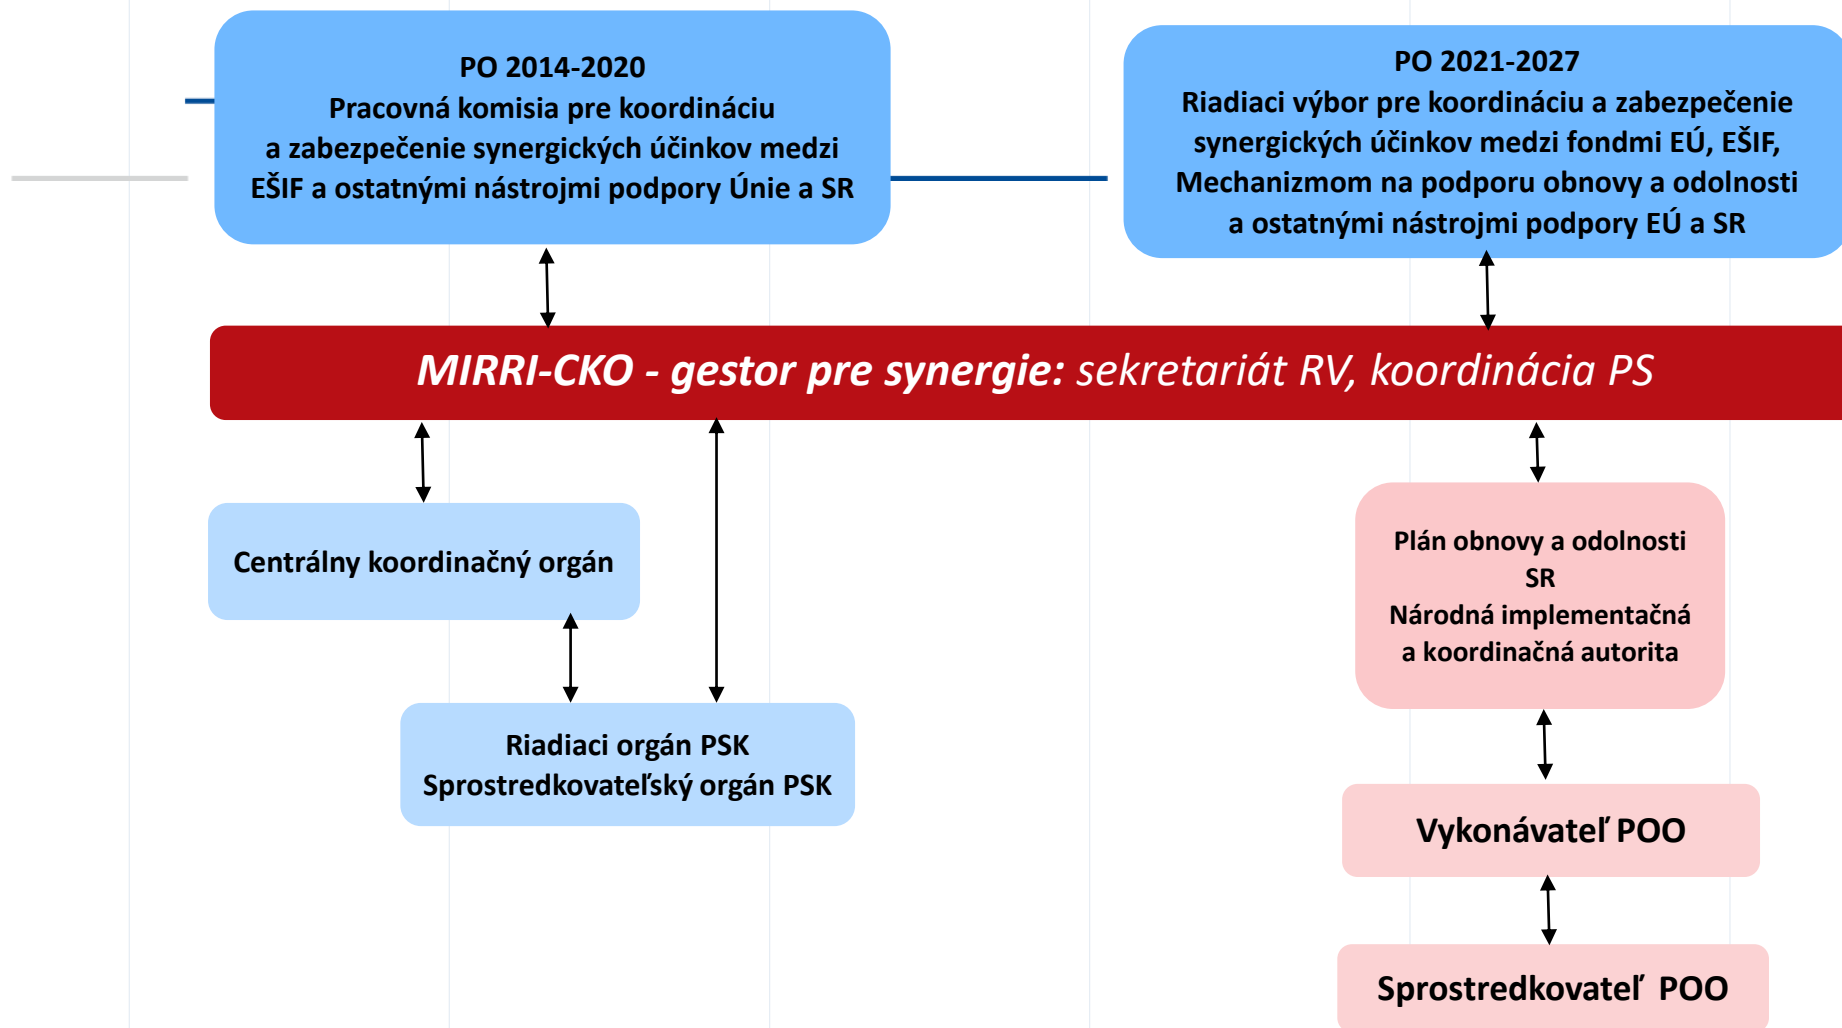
PO 2014-2020
Pracovná komisia pre koordináciu a zabezpečenie synergických účinkov medzi EŠIF a ostatnými nástrojmi podpory Únie a SR

PO 2021-2027
Riadiaci výbor pre koordináciu a zabezpečenie synergických účinkov medzi fondmi EÚ, EŠIF, Mechanizmom na podporu obnovy a odolnosti a ostatnými nástrojmi podpory EÚ a SR

MIRRI-CKO - gestor pre synergie: sekretariát RV, koordinácia PS

Centrálny koordinačný orgán

Riadiaci orgán PSK
Sprostredkovateľský orgán PSK

Plán obnovy a odolnosti SR
Národná implementačná a koordinačná autorita

Vykonávateľ POO

Sprostredkovateľ POO